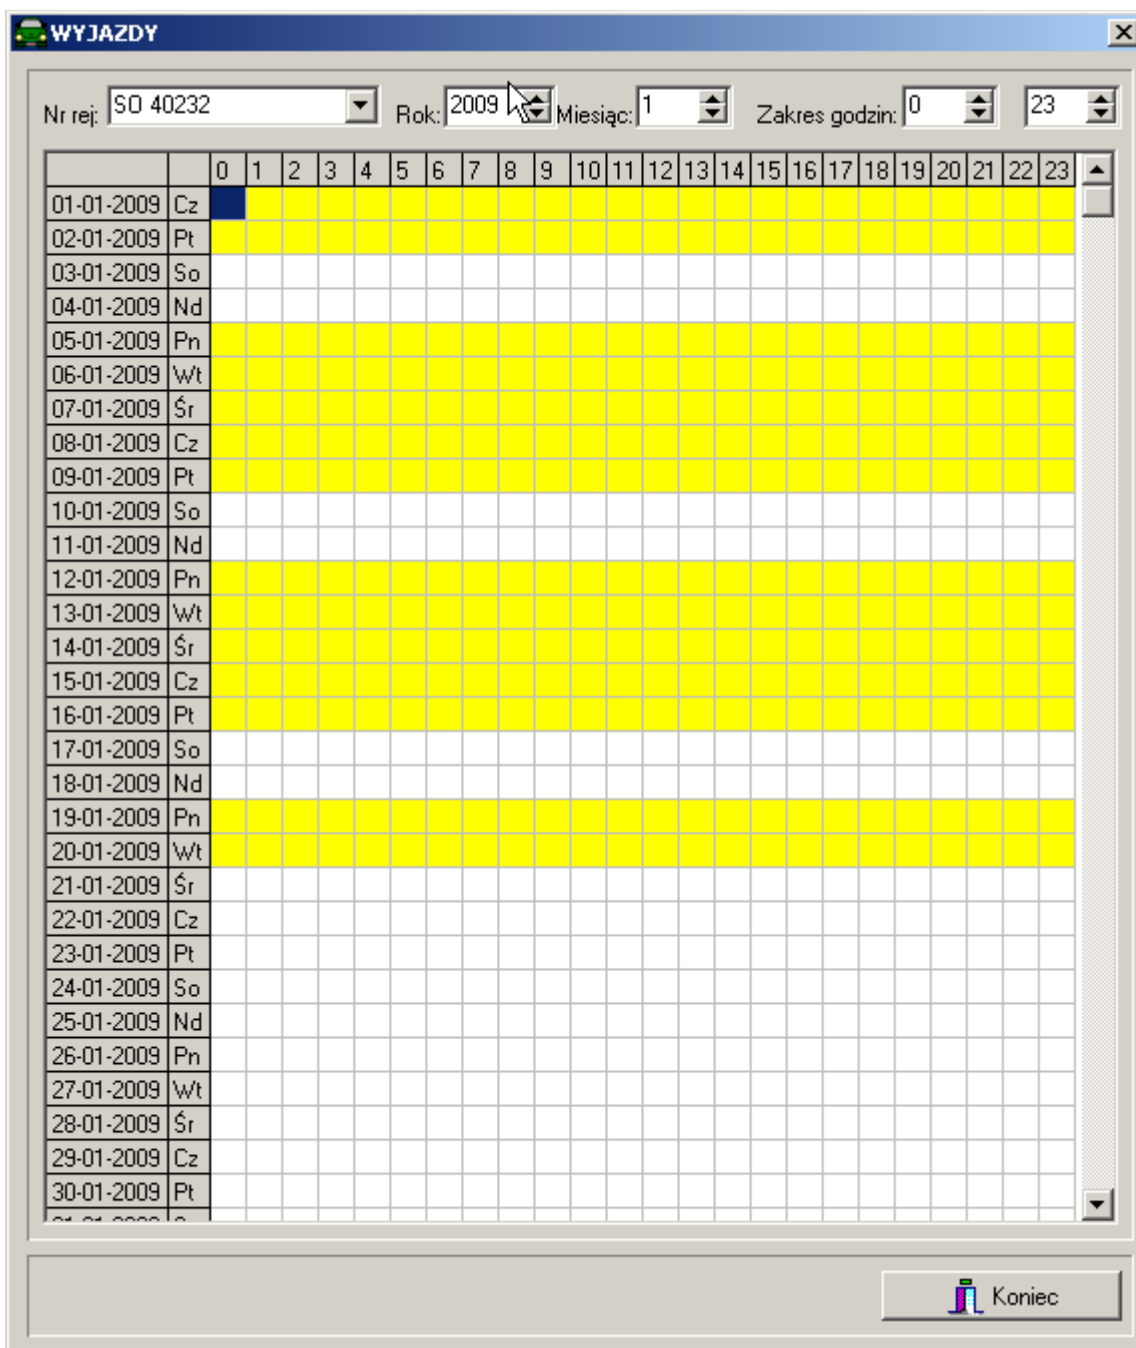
WYJAZDY

Nr rej: SO 40232 Rok: 2009 Miesiąc: 1 Zakres godzin: 0 23

| | | 0 | 1 | 2 | 3 | 4 | 5 | 6 | 7 | 8 | 9 | 10 | 11 | 12 | 13 | 14 | 15 | 16 | 17 | 18 | 19 | 20 | 21 | 22 | 23 |
|---|---|---|---|---|---|---|---|---|---|---|---|---|---|---|---|---|---|---|---|---|---|---|---|---|---|
| 01-01-2009 | Cz | | | | | | | | | | | | | | | | | | | | | | | | |
| 02-01-2009 | Pt | | | | | | | | | | | | | | | | | | | | | | | | |
| 03-01-2009 | So | | | | | | | | | | | | | | | | | | | | | | | | |
| 04-01-2009 | Nd | | | | | | | | | | | | | | | | | | | | | | | | |
| 05-01-2009 | Pn | | | | | | | | | | | | | | | | | | | | | | | | |
| 06-01-2009 | Wt | | | | | | | | | | | | | | | | | | | | | | | | |
| 07-01-2009 | Śr | | | | | | | | | | | | | | | | | | | | | | | | |
| 08-01-2009 | Cz | | | | | | | | | | | | | | | | | | | | | | | | |
| 09-01-2009 | Pt | | | | | | | | | | | | | | | | | | | | | | | | |
| 10-01-2009 | So | | | | | | | | | | | | | | | | | | | | | | | | |
| 11-01-2009 | Nd | | | | | | | | | | | | | | | | | | | | | | | | |
| 12-01-2009 | Pn | | | | | | | | | | | | | | | | | | | | | | | | |
| 13-01-2009 | Wt | | | | | | | | | | | | | | | | | | | | | | | | |
| 14-01-2009 | Śr | | | | | | | | | | | | | | | | | | | | | | | | |
| 15-01-2009 | Cz | | | | | | | | | | | | | | | | | | | | | | | | |
| 16-01-2009 | Pt | | | | | | | | | | | | | | | | | | | | | | | | |
| 17-01-2009 | So | | | | | | | | | | | | | | | | | | | | | | | | |
| 18-01-2009 | Nd | | | | | | | | | | | | | | | | | | | | | | | | |
| 19-01-2009 | Pn | | | | | | | | | | | | | | | | | | | | | | | | |
| 20-01-2009 | Wt | | | | | | | | | | | | | | | | | | | | | | | | |
| 21-01-2009 | Śr | | | | | | | | | | | | | | | | | | | | | | | | |
| 22-01-2009 | Cz | | | | | | | | | | | | | | | | | | | | | | | | |
| 23-01-2009 | Pt | | | | | | | | | | | | | | | | | | | | | | | | |
| 24-01-2009 | So | | | | | | | | | | | | | | | | | | | | | | | | |
| 25-01-2009 | Nd | | | | | | | | | | | | | | | | | | | | | | | | |
| 26-01-2009 | Pn | | | | | | | | | | | | | | | | | | | | | | | | |
| 27-01-2009 | Wt | | | | | | | | | | | | | | | | | | | | | | | | |
| 28-01-2009 | Śr | | | | | | | | | | | | | | | | | | | | | | | | |
| 29-01-2009 | Cz | | | | | | | | | | | | | | | | | | | | | | | | |
| 30-01-2009 | Pt | | | | | | | | | | | | | | | | | | | | | | | | |
| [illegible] | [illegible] | | | | | | | | | | | | | | | | | | | | | | | | |

Koniec